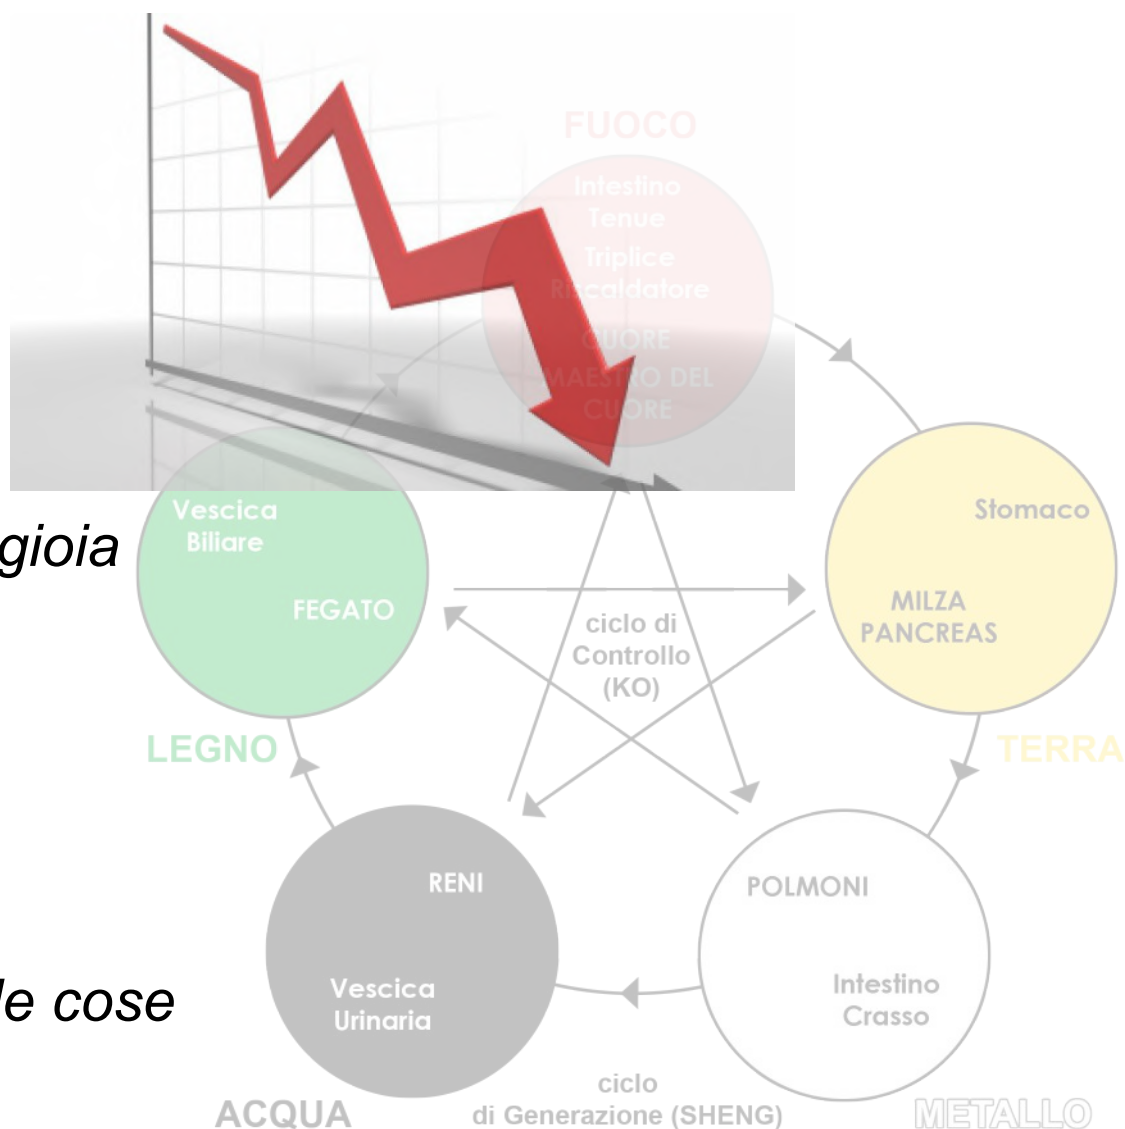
FUOCO

Intestino Tenue

Triplice Riscaldatore

CUORE

MAESTRO DEL CUORE

gioia

Vescica Biliare

FEGATO

Stomaco

MILZA PANCREAS

ciclo di Controllo (KO)

LEGNO

TERRA

RENI

POLMONI

le cose

Vescica Urinaria

Intestino Crasso

ACQUA

ciclo di Generazione (SHENG)

METALLO